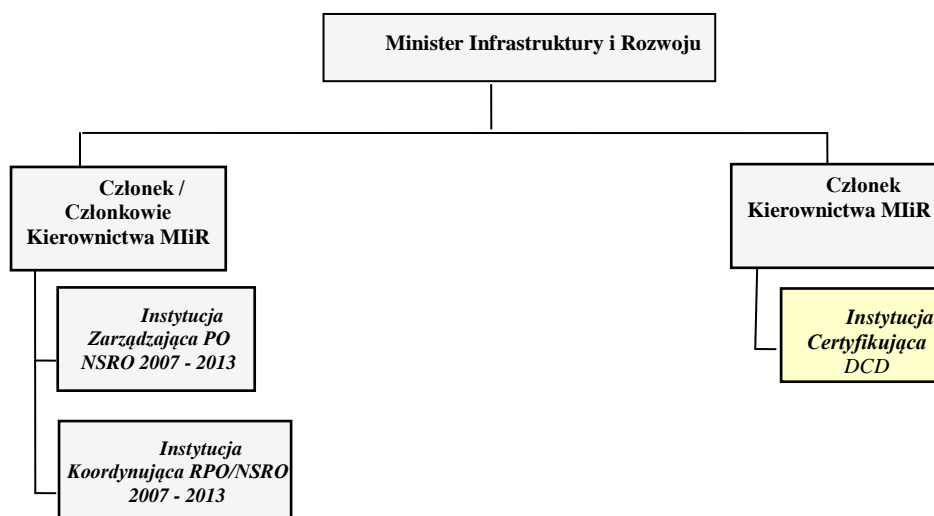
Minister Infrastruktury i Rozwoju

Członek / Członkowie Kierownictwa MIiR

Instytucja Zarządzająca PO NSRO 2007 - 2013

Instytucja Koordynująca RPO/NSRO 2007 - 2013

Członek Kierownictwa MIiR

Instytucja Certyfikująca DCD